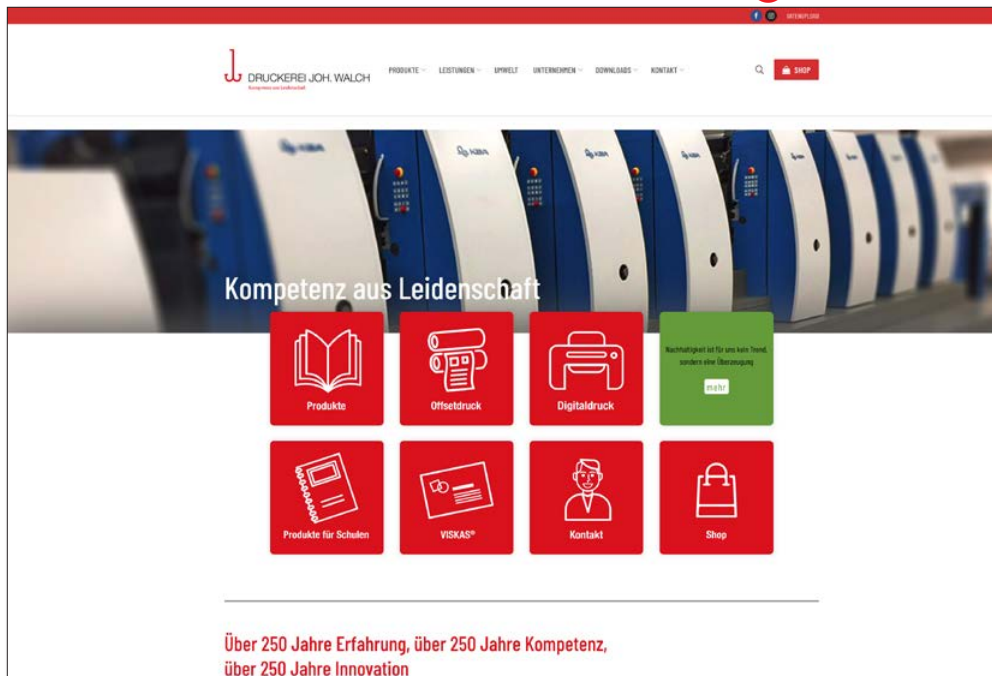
DATENEXPLORER

DRUCKEREI JOH. WALCH
Kompetenz aus Leidenschaft

PRODUKTE LEISTUNGEN UMWELT UNTERNEHMEN DOWNLOADS KONTAKT

SHOP

Kompetenz aus Leidenschaft

Produkte

Offsetdruck

Digitaldruck

Nachhaltigkeit ist für uns kein Trend, sondern eine Überzeugung

mehr

Produkte für Schulen

VISKAS®

Kontakt

Shop

Über 250 Jahre Erfahrung, über 250 Jahre Kompetenz, über 250 Jahre Innovation